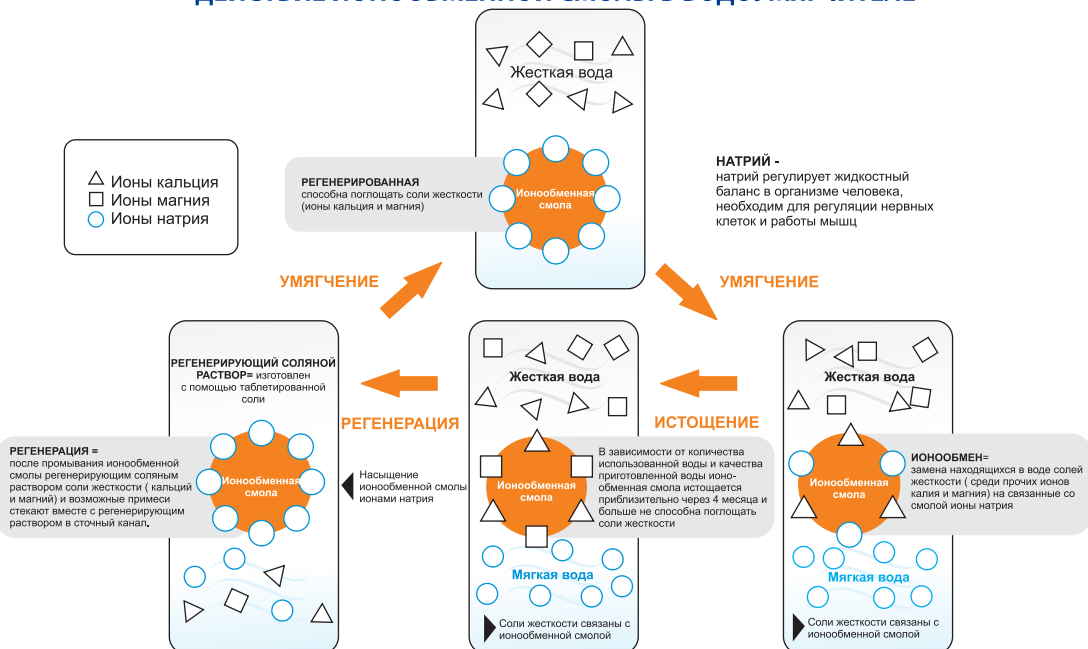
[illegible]

Ионы кальция
Ионы магния
Ионы натрия

Жесткая вода

РЕГЕНЕРИРОВАННАЯ
способна поглощать соли жесткости (ионы кальция и магния)

Ионообменная смола

НАТРИЙ -
натрий регулирует жидкостный баланс в организме человека, необходим для регуляции нервных клеток и работы мышц

УМЯГЧЕНИЕ

УМЯГЧЕНИЕ

РЕГЕНЕРИРУЮЩИЙ СОЛЯНОЙ РАСТВОР= изготовлен с помощью таблетированной соли

РЕГЕНЕРАЦИЯ

РЕГЕНЕРАЦИЯ =
после промывания ионообменной смолы регенерирующим соляным раствором соли жесткости ( кальций и магний) и возможные примеси стекают вместе с регенерирующим раствором в сточный канал.

Ионообменная смола

Насыщение ионообменной смолы ионами натрия

Жесткая вода

ИСТОЩЕНИЕ

Ионообменная смола

В зависимости от количества использованной воды и качества приготовленной воды ионообменная смола истощается приблизительно через 4 месяца и больше не способна поглощать соли жесткости

Мягкая вода

Соли жесткости связаны с ионообменной смолой

Жесткая вода

Ионообменная смола

ИОНООБМЕН=
замена находящихся в воде солей жесткости ( среди прочих ионов калия и магния) на связанные со смолой ионы натрия

Мягкая вода

Соли жесткости связаны с ионообменной смолой